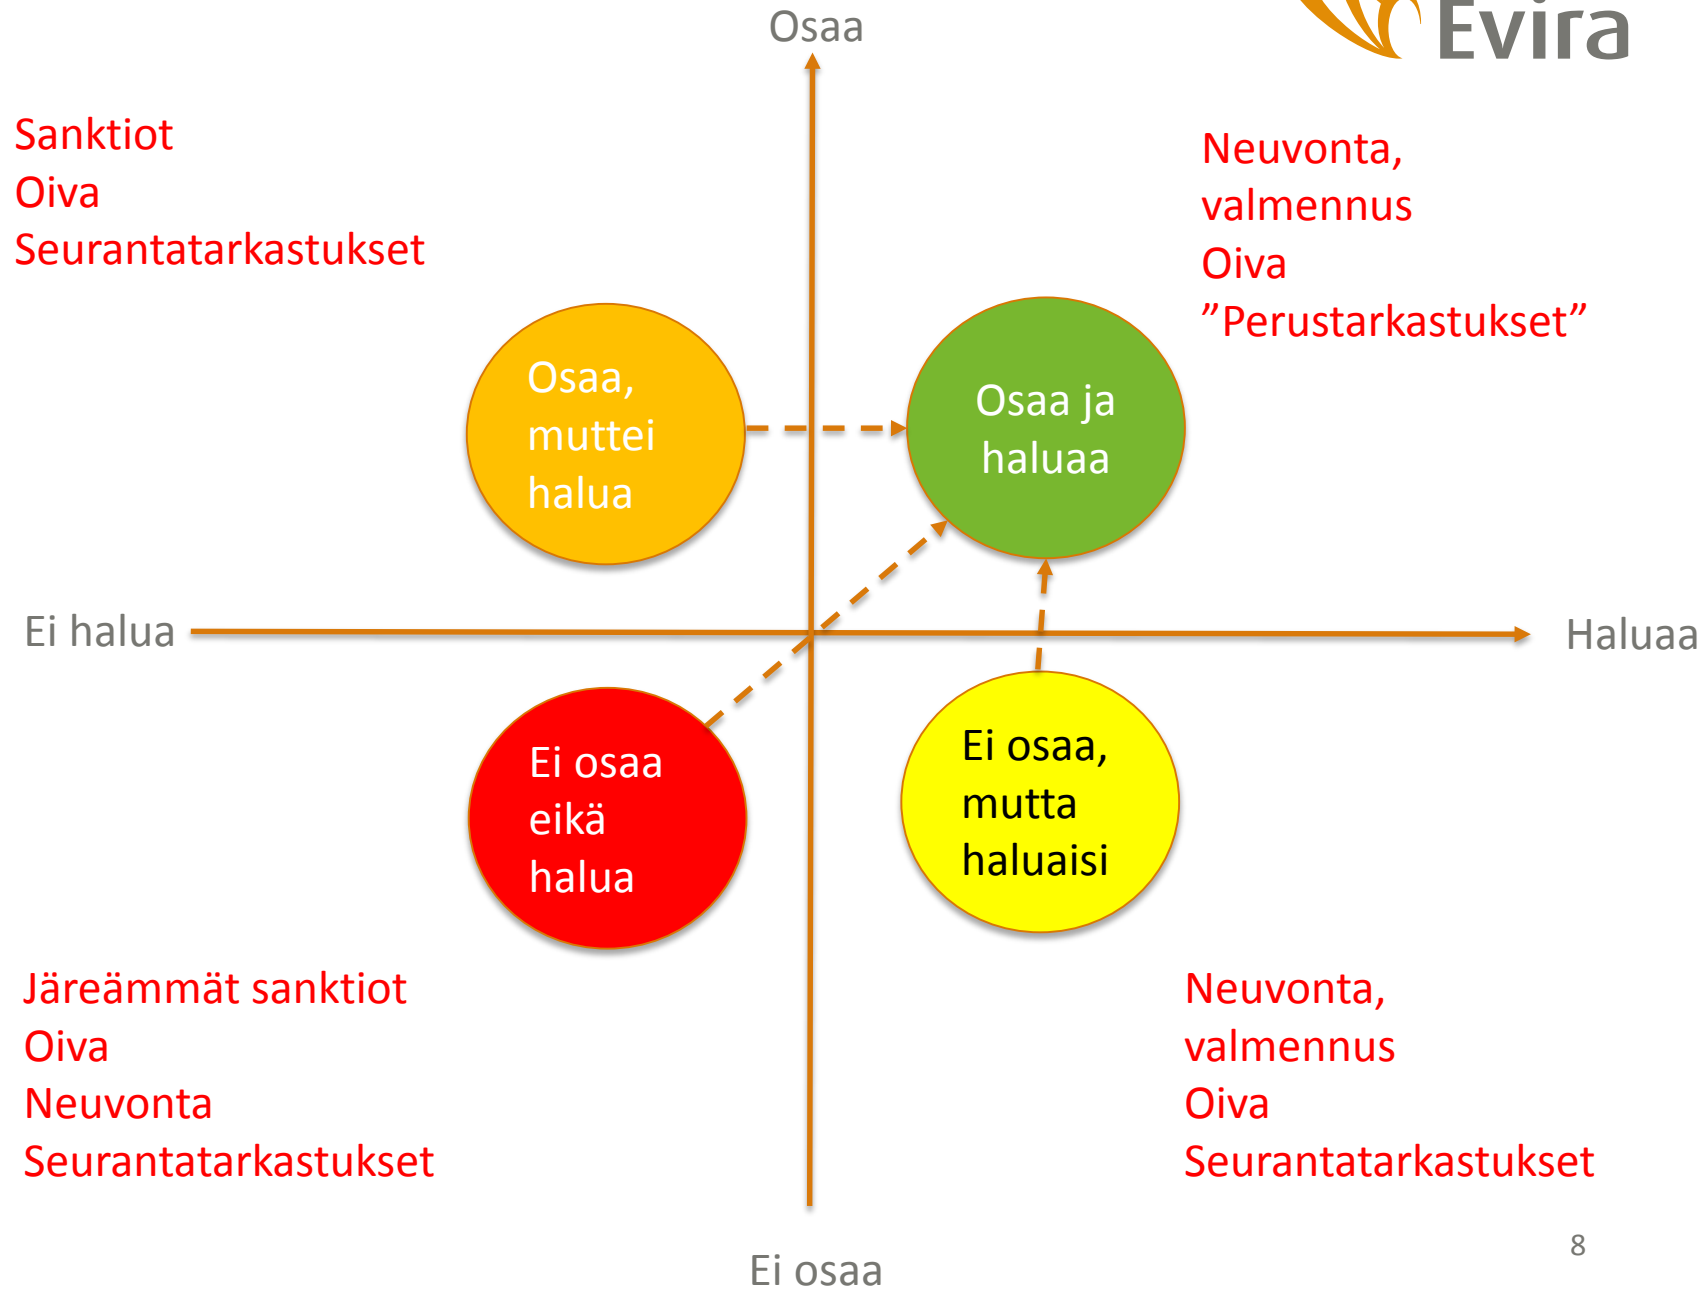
Evira

Osaa

Sanktiot
Oiva
Seurantatarkastukset

Neuvonta,
valmennus
Oiva
”Perustarkastukset”

Osaa, muttei halua

Osaa ja haluaa

Ei halua

Haluaa

Ei osaa eikä halua

Ei osaa, mutta haluaisi

Järeämmät sanktiot
Oiva
Neuvonta
Seurantatarkastukset

Neuvonta,
valmennus
Oiva
Seurantatarkastukset

8

Ei osaa